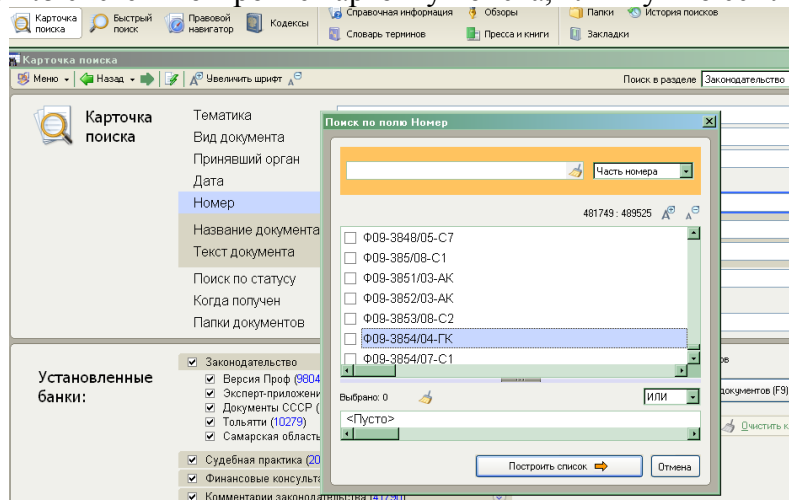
Карточка поиска
Быстрый поиск
Правовой навигатор
Кодексы
Справочная информация
Обзоры
Словарь терминов
Пресса и книги
Папки
История поисков
Закладки

Карточка поиска
Меню
Назад
Увеличить шрифт
Поиск в разделе
Законодательство

Карточка поиска

Тематика
Вид документа
Принявший орган
Дата
Номер
Название документа
Текст документа
Поиск по статусу
Когда получен
Папки документов

Установленные банки:

Законодательство
Версия Проф (9804
Эксперт-приложени
Документы СССР (
Тольятти (10279)
Самарская област
Судебная практика (20
Финансовые консульта
Комментарии законодательства (417)

Поиск по полю Номер

Часть номера

481749 : 489525

Ф09-3848/05-С7
Ф09-385/08-С1
Ф09-3851/03-АК
Ф09-3852/03-АК
Ф09-3853/08-С2
Ф09-3854/04-ГК
Ф09-3854/07-С1

Выбрано: 0
ИЛИ
<Пусто>

Построить список
Отмена

документов (F9)
Очистить к